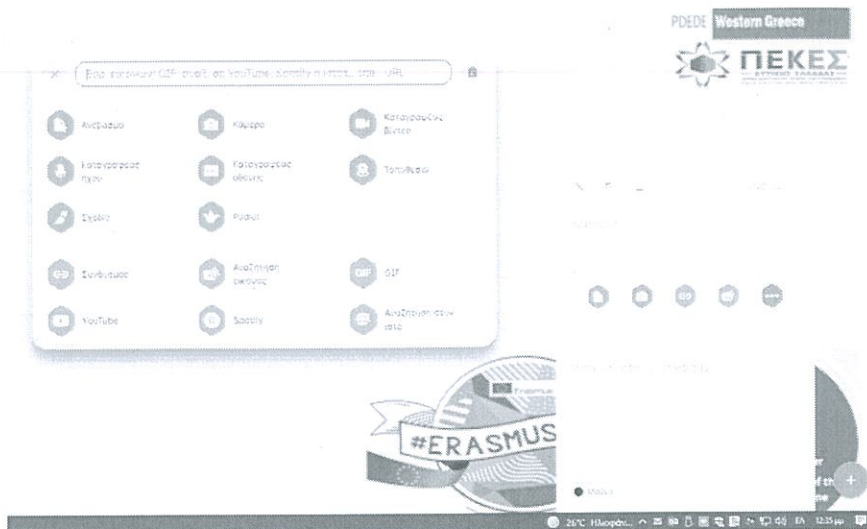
PDEDE Western Greece
ΠΕΚΕΣ

Βρε κάποιον GIF, σελίδα YouTube, Spotify ή κάποια URL

Ανέβασμα
Κάμερα
Καταγραφέας βίντεο
Καταγραφέας ήχου
Καταγραφέας οθόνης
Τοποθεσία
Σχέδιο
Padlet
Σύνδεσμος
Αναζήτηση εικόνας
GIF
YouTube
Spotify
Αναζήτηση στον ιστό

#ERASMUS

26°C Ηλιοφάνεια
12:35 μμ